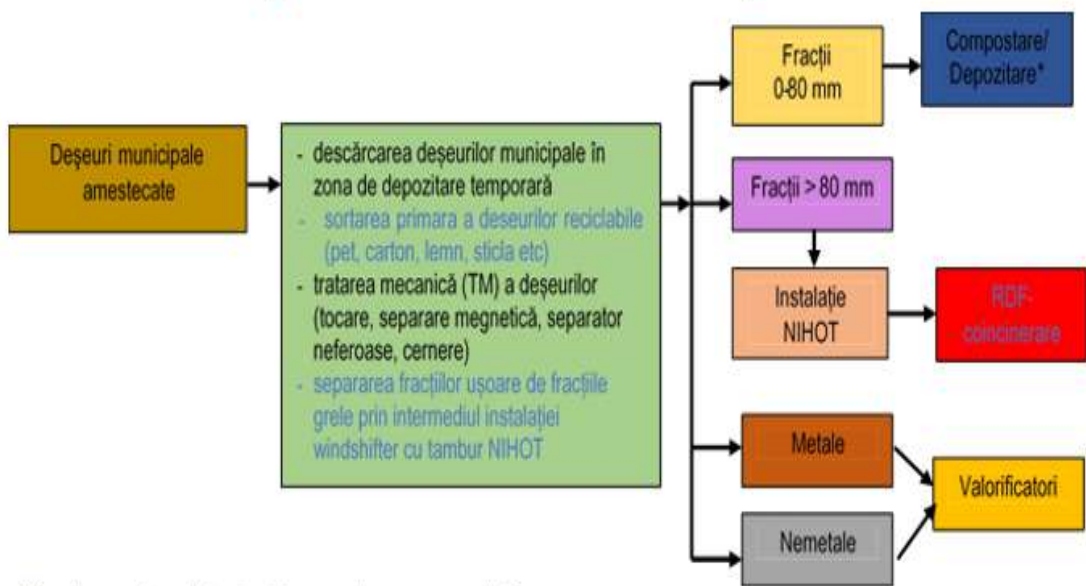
Deşeuri municipale amestecate

- descărcarea deşeurilor municipale în zona de depozitare temporară
- sortarea primara a deseurilor reciclabile (pet, carton, lemn, sticla etc)
- tratarea mecanică (TM) a deşeurilor (tocare, separare megnetică, separator neferoase, cernere)
- separarea fracţilor uşoare de fracţiile grele prin intermediul instalaţiei windshifter cu tambur NIHOT

Fracţii 0-80 mm

Compostare/ Depozitare*

Fracţii > 80 mm

Instalaţie NIHOT

RDF- coincinerare

Metale

Nemetale

Valorificatori